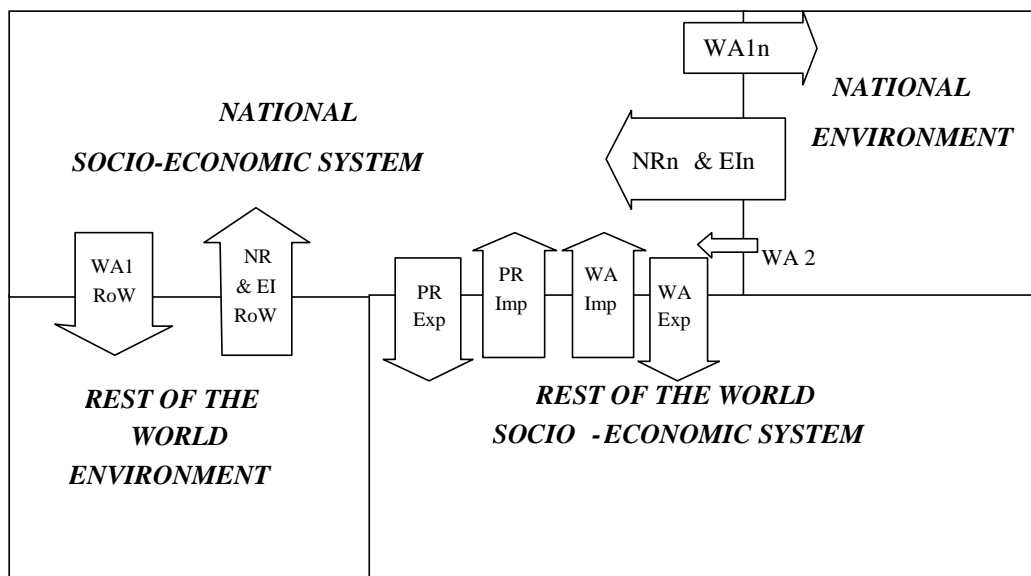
WA1n

NATIONAL
ENVIRONMENT

NATIONAL
SOCIO-ECONOMIC SYSTEM

NRn & EIn

WA 2

WA1
RoW

NR
& EI
RoW

PR
Exp

PR
Imp

WA
Imp

WA
Exp

REST OF THE
WORLD
ENVIRONMENT

REST OF THE WORLD
SOCIO -ECONOMIC SYSTEM